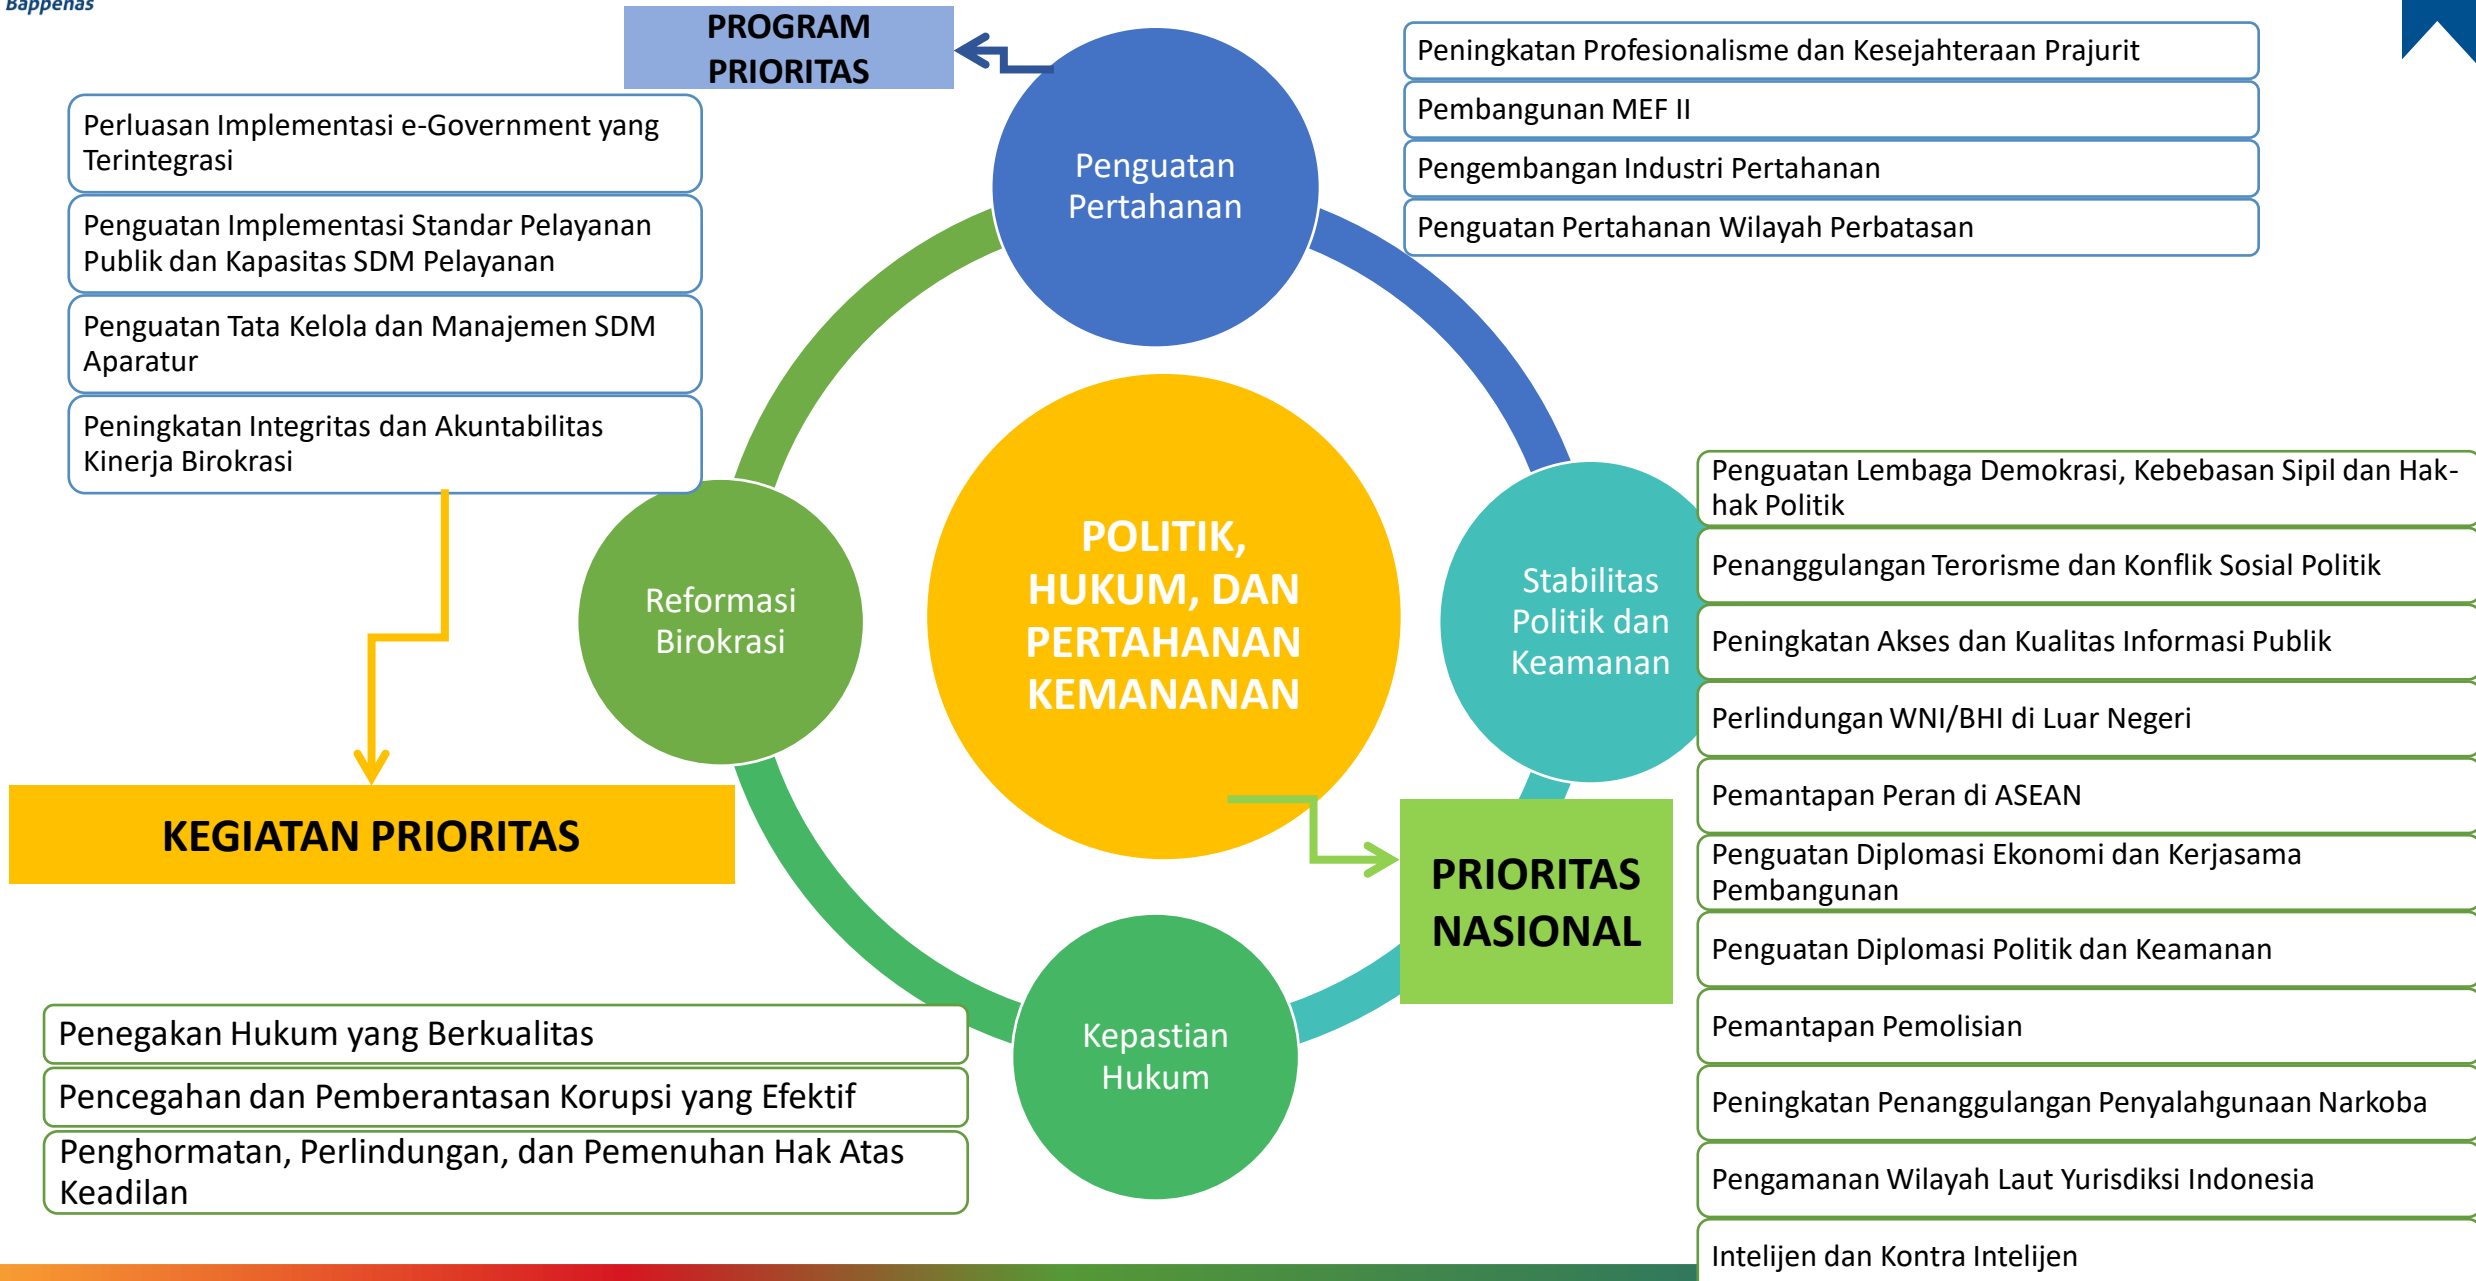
Bappenas

PROGRAM PRIORITAS

Perluasan Implementasi e-Government yang Terintegrasi

Penguatan Implementasi Standar Pelayanan Publik dan Kapasitas SDM Pelayanan

Penguatan Tata Kelola dan Manajemen SDM Aparatur

Peningkatan Integritas dan Akuntabilitas Kinerja Birokrasi

Penguatan Pertahanan

Peningkatan Profesionalisme dan Kesejahteraan Prajurit

Pembangunan MEF II

Pengembangan Industri Pertahanan

Penguatan Pertahanan Wilayah Perbatasan

Reformasi Birokrasi

POLITIK, HUKUM, DAN PERTAHANAN KEMANANAN

Stabilitas Politik dan Keamanan

Penguatan Lembaga Demokrasi, Kebebasan Sipil dan Hak-hak Politik

Penanggulangan Terorisme dan Konflik Sosial Politik

Peningkatan Akses dan Kualitas Informasi Publik

Perlindungan WNI/BHI di Luar Negeri

Pemantapan Peran di ASEAN

Penguatan Diplomasi Ekonomi dan Kerjasama Pembangunan

Penguatan Diplomasi Politik dan Keamanan

Pemantapan Pemolisian

Peningkatan Penanggulangan Penyalahgunaan Narkoba

Pengamanan Wilayah Laut Yurisdiksi Indonesia

Intelijen dan Kontra Intelijen

KEGIATAN PRIORITAS

PRIORITAS NASIONAL

Kepastian Hukum

Penegakan Hukum yang Berkualitas

Pencegahan dan Pemberantasan Korupsi yang Efektif

Penghormatan, Perlindungan, dan Pemenuhan Hak Atas Keadilan